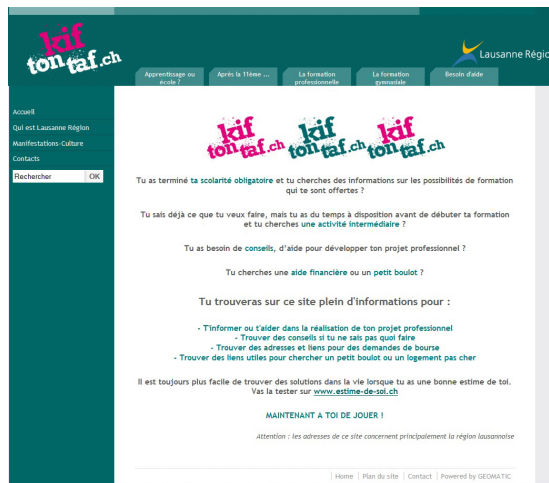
kif ton taf.ch

Lausanne Région

Apprentissage ou école ?
Après la 11ème ...
La formation professionnelle
La formation gymnasiale
Besoin d'aide

Accueil
Qui est Lausanne Région
Manifestations-Culture
Contacts
Rechercher
OK

kif ton taf.ch kif ton taf.ch kif ton taf.ch

Tu as terminé ta scolarité obligatoire et tu cherches des informations sur les possibilités de formation qui te sont offertes ?

Tu sais déjà ce que tu veux faire, mais tu as du temps à disposition avant de débuter ta formation et tu cherches une activité intermédiaire ?

Tu as besoin de conseils, d'aide pour développer ton projet professionnel ?

Tu cherches une aide financière ou un petit boulot ?

Tu trouveras sur ce site plein d'informations pour :

- T'informer ou t'aider dans la réalisation de ton projet professionnel
- Trouver des conseils si tu ne sais pas quoi faire
- Trouver des adresses et liens pour des demandes de bourse
- Trouver des liens utiles pour chercher un petit boulot ou un logement pas cher

Il est toujours plus facile de trouver des solutions dans la vie lorsque tu as une bonne estime de toi. Vas la tester sur www.estime-de-soi.ch

MAINTENANT A TOI DE JOUER !

Attention : les adresses de ce site concernent principalement la région lausannoise

Home | Plan du site | Contact | Powered by GEOMATIC